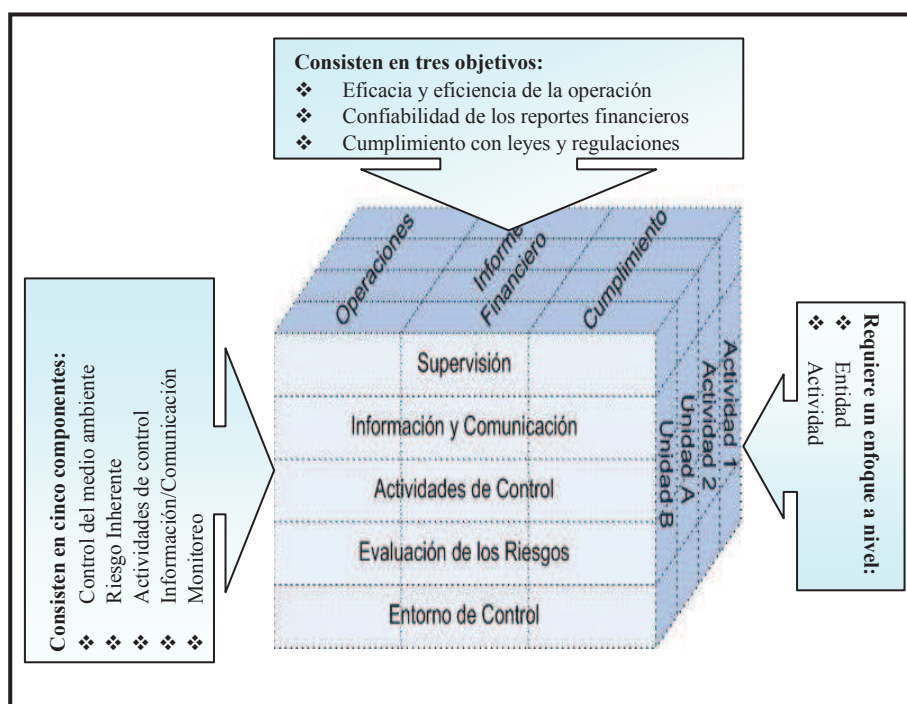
Consisten en tres objetivos:
❖ Eficacia y eficiencia de la operación
❖ Confiabilidad de los reportes financieros
❖ Cumplimiento con leyes y regulaciones

Consisten en cinco componentes:
❖ Control del medio ambiente
❖ Riesgo Inherente
❖ Actividades de control
❖ Información/Comunicación
❖ Monitoreo

Operaciones
Informe Financiero
Cumplimiento

Supervisión
Información y Comunicación
Actividades de Control
Evaluación de los Riesgos
Entorno de Control

Actividad 1
Actividad 2
Unidad A
Unidad B

Requiere un enfoque a nivel:
❖ Entidad
❖ Actividad